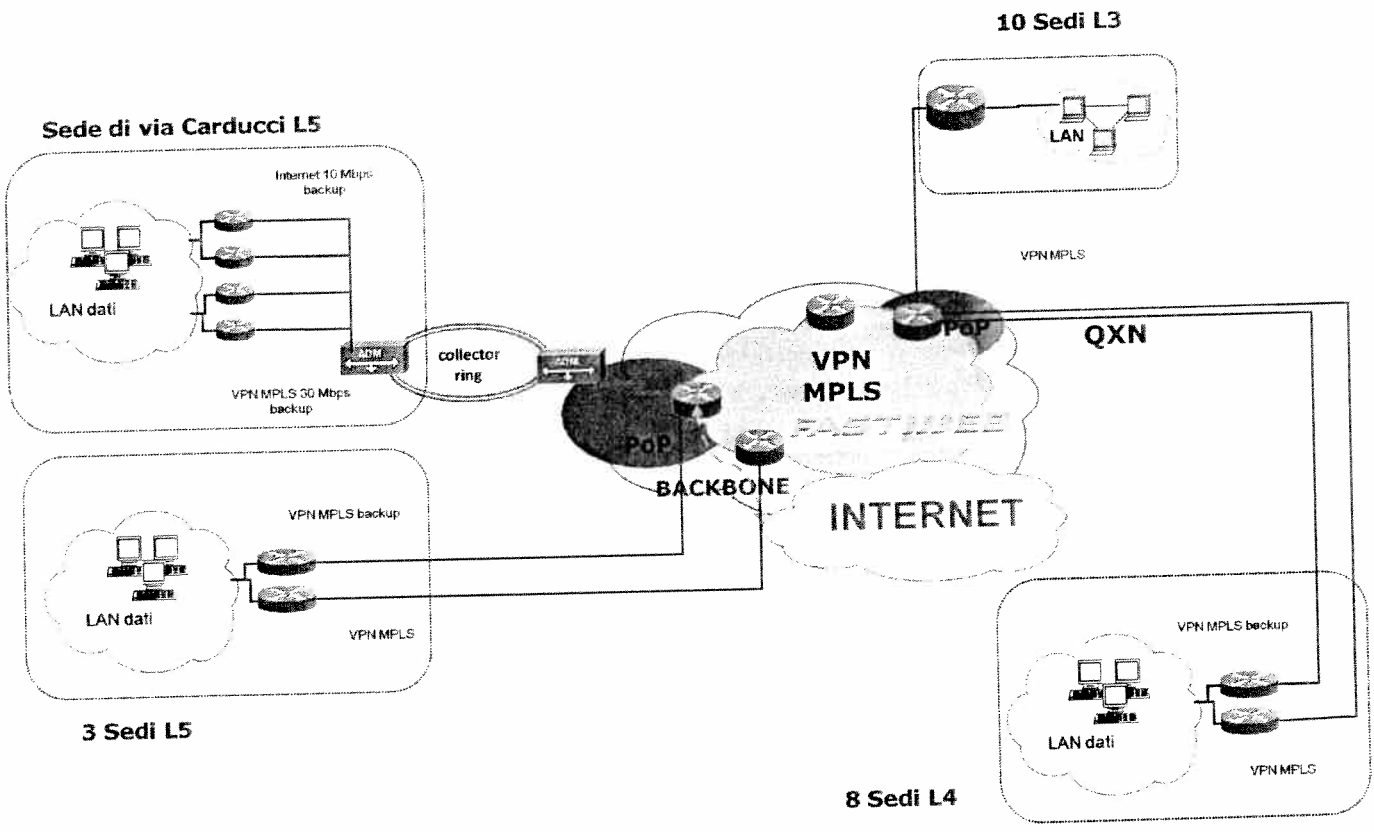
10 Sedi L3

LAN

Sede di via Carducci L5

Internet 10 Mbps backup

LAN dati

ADM

collector ring

ADM

VPN MPLS 30 Mbps backup

VPN MPLS

PoP

QXN

VPN MPLS

FASTWEB

PoP

BACKBONE

INTERNET

VPN MPLS backup

LAN dati

VPN MPLS

3 Sedi L5

VPN MPLS backup

LAN dati

VPN MPLS

8 Sedi L4